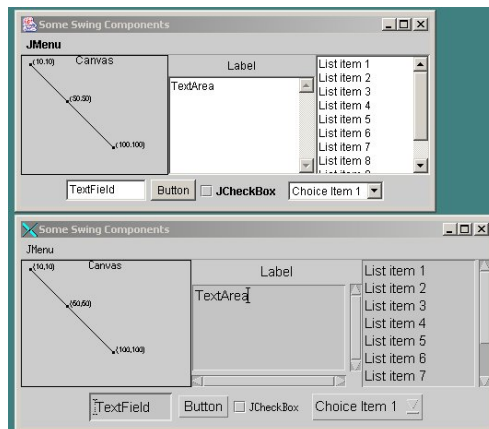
Some Swing Components

JMenu

(10,10) Canvas

(50,50)

(100,100)

Label

TextArea

List item 1
List item 2
List item 3
List item 4
List item 5
List item 6
List item 7
List item 8

TextField Button JCheckBox Choice Item 1

Some Swing Components

JMenu

(10,10) Canvas

(50,50)

(100,100)

Label

TextArea

List item 1
List item 2
List item 3
List item 4
List item 5
List item 6
List item 7

TextField Button JCheckBox Choice Item 1